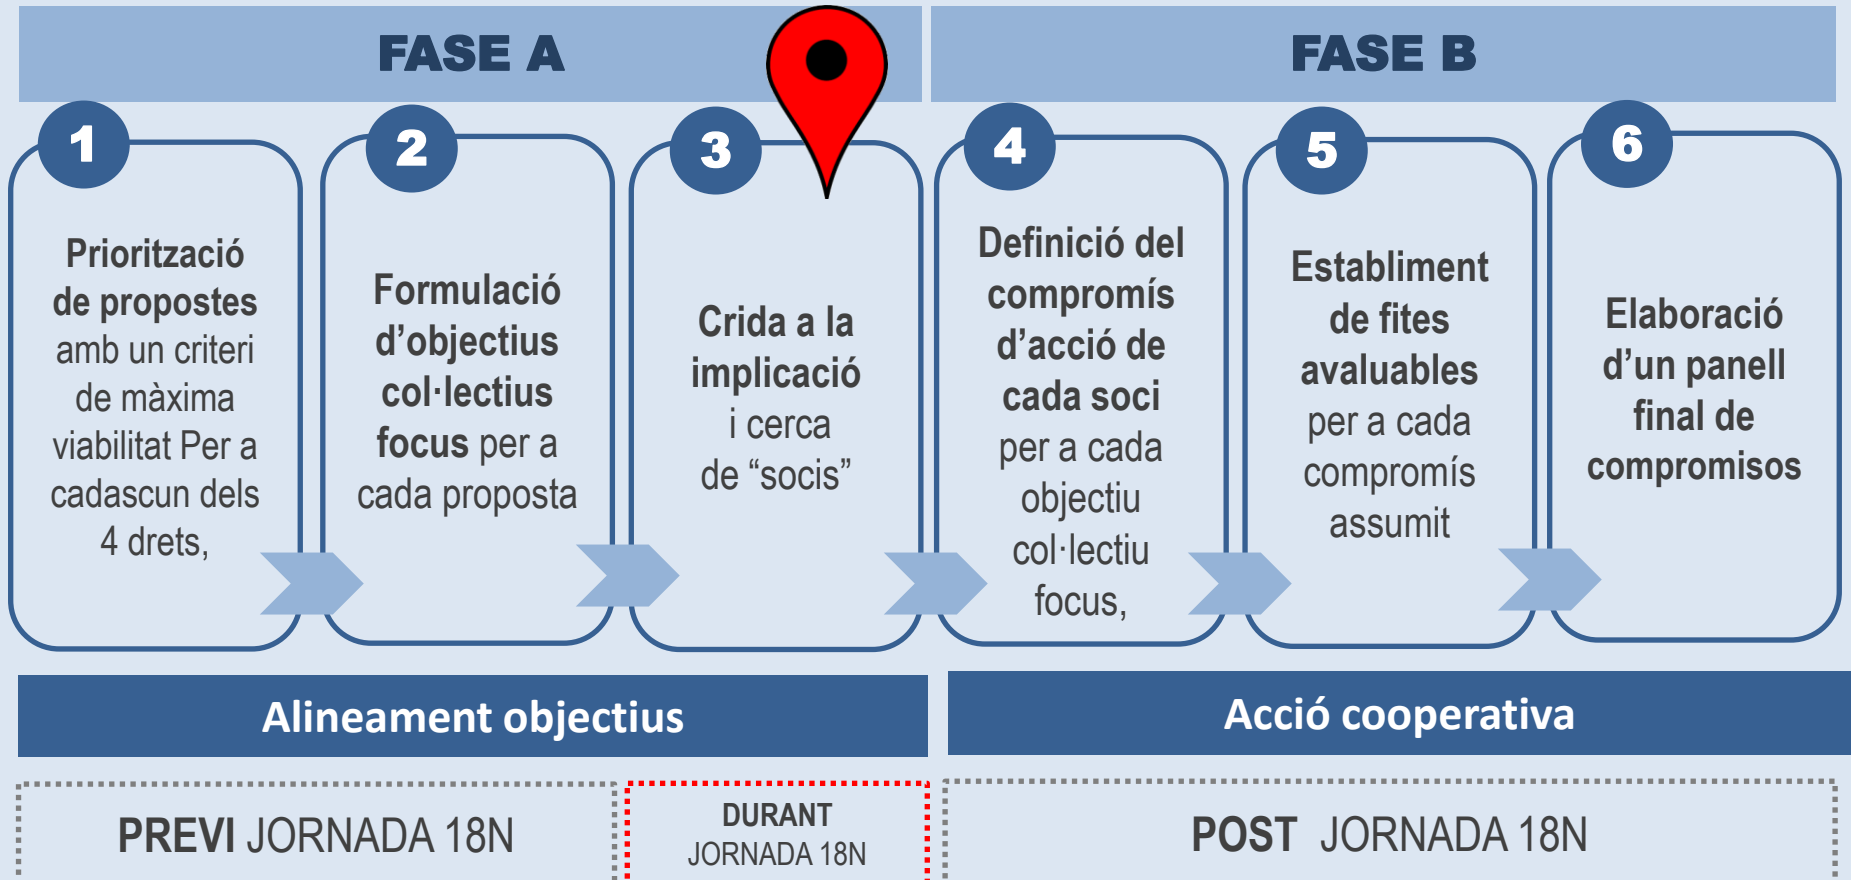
FASE A

FASE B

1
Priorització de propostes amb un criteri de màxima viabilitat Per a cadascun dels 4 drets,

2
Formulació d'objectius col·lectius focus per a cada proposta

3
Crida a la implicació i cerca de "socis"

4
Definició del compromís d'acció de cada soci per a cada objectiu col·lectiu focus,

5
Establiment de fites avaluables per a cada compromís assumit

6
Elaboració d'un panell final de compromisos

Alineament objectius

Acció cooperativa

PREVI JORNADA 18N

DURANT JORNADA 18N

POST JORNADA 18N